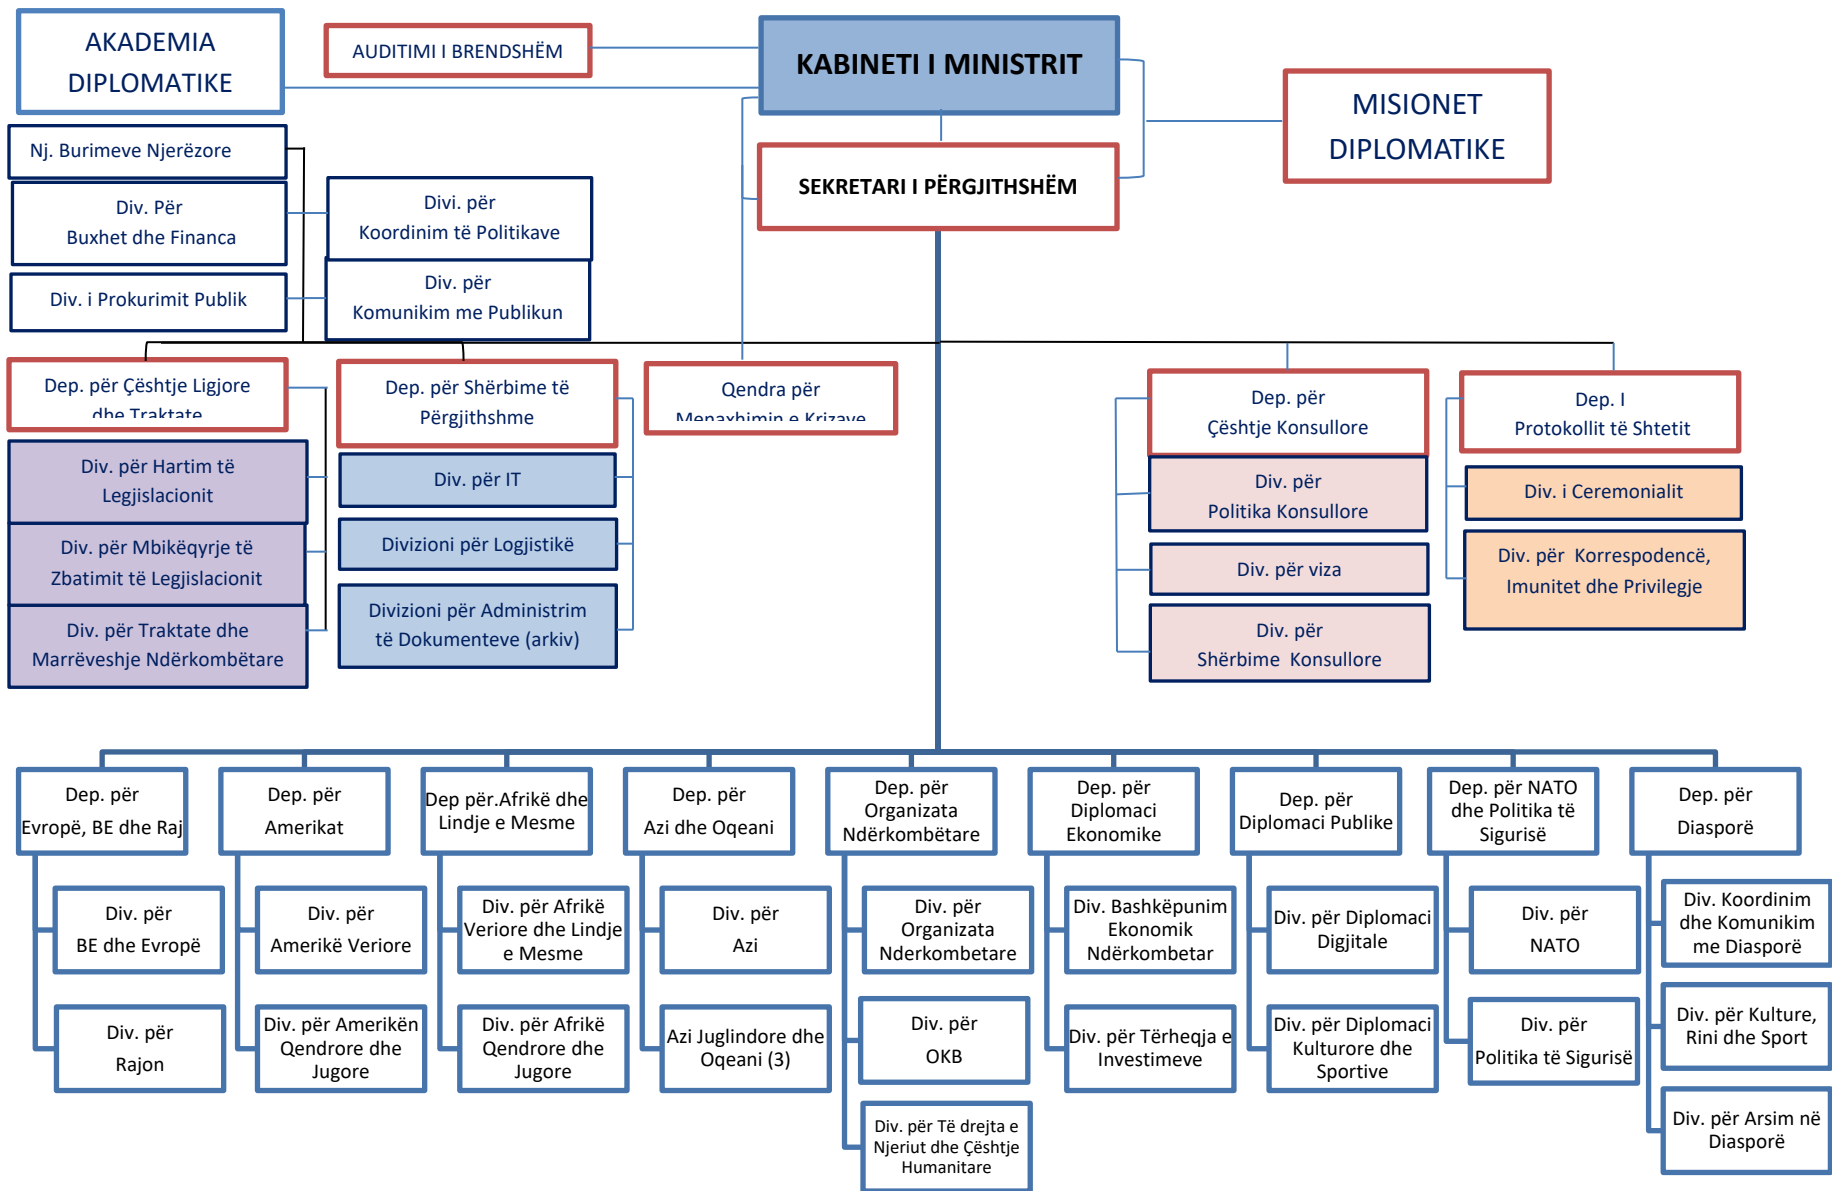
AKADEMIA DIPLOMATIKE

AUDITIMI I BRENDSHËM

KABINETI I MINISTRIT

MISIONET DIPLOMATIKE

SEKRETARI I PËRGJITHSHËM

Nj. Burimeve Njerëzore

Div. Për Buxhet dhe Financa

Div. i Prokurimit Publik

Divi. për Koordinim të Politikave

Div. për Komunikim me Publikun

Dep. për Çështje Ligjore dhe Traktate

Div. për Hartim të Legjislacionit

Div. për Mbikëqyrje të Zbatimit të Legjislacionit

Div. për Traktate dhe Marrëveshje Ndërkombëtare

Dep. për Shërbime të Përgjithshme

Div. për IT

Divizioni për Logjistikë

Divizioni për Administrim të Dokumenteve (arkiv)

Qendra për Menaxhimin e Krizave

Dep. për Çështje Konsullore

Div. për Politika Konsullore

Div. për viza

Div. për Shërbime Konsullore

Dep. I Protokollit të Shtetit

Div. i Ceremonialit

Div. për Korrespodencë, Imunitet dhe Privilegje

Dep. për Evropë, BE dhe Raj

Div. për BE dhe Evropë

Div. për Rajon

Dep. për Amerikat

Div. për Amerikë Veriore

Div. për Amerikën Qendrore dhe Jugore

Dep për.Afrikë dhe Lindje e Mesme

Div. për Afrikë Veriore dhe Lindje e Mesme

Div. për Afrikë Qendrore dhe Jugore

Dep. për Azi dhe Oqeani

Div. për Azi

Azi Juglindore dhe Oqeani (3)

Dep. për Organizata Ndërkombëtare

Div. për Organizata Nderkombetare

Div. për OKB

Div. për Të drejta e Njeriut dhe Çështje Humanitare

Dep. për Diplomaci Ekonomike

Div. Bashkëpunim Ekonomik Ndërkombetar

Div. për Tërheqja e Investimeve

Dep. për Diplomaci Publike

Div. për Diplomaci Digjitale

Div. për Diplomaci Kulturore dhe Sportive

Dep. për NATO dhe Politika të Sigurisë

Div. për NATO

Div. për Politika të Sigurisë

Dep. për Diasporë

Div. Koordinim dhe Komunikim me Diasporë

Div. për Kulture, Rini dhe Sport

Div. për Arsim në Diasporë